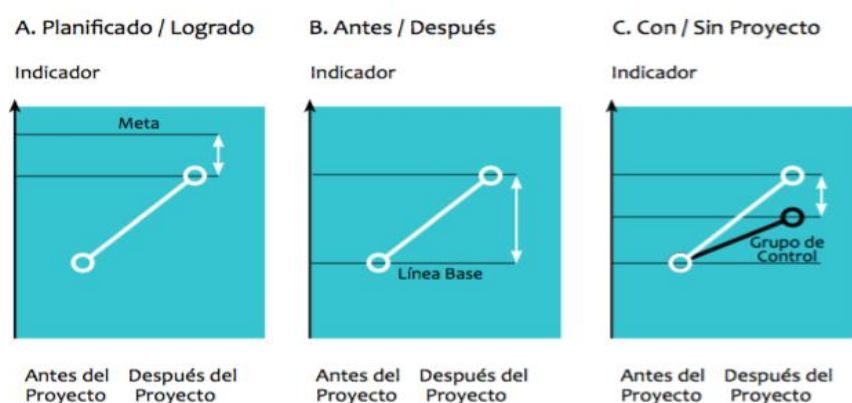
A. Planificado / Logrado

Indicador

Meta

Antes del Proyecto

Después del Proyecto

B. Antes / Después

Indicador

Línea Base

Antes del Proyecto

Después del Proyecto

C. Con / Sin Proyecto

Indicador

Grupo de Control

Antes del Proyecto

Después del Proyecto